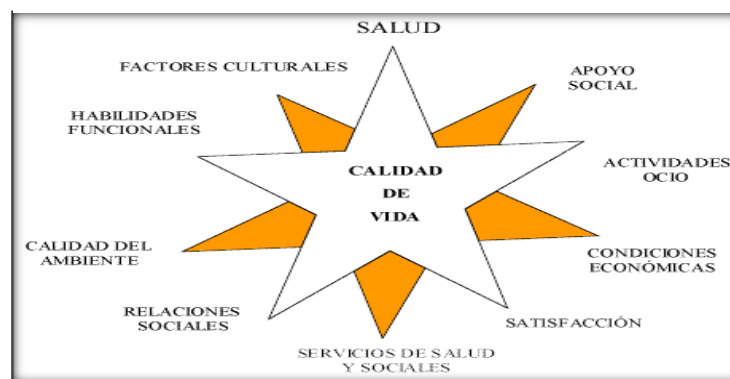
SALUD

FACTORES CULTURALES

APOYO SOCIAL

HABILIDADES FUNCIONALES

CALIDAD DE VIDA

ACTIVIDADES OCIO

CALIDAD DEL AMBIENTE

CONDICIONES ECONÓMICAS

RELACIONES SOCIALES

SATISFACCIÓN

SERVICIOS DE SALUD Y SOCIALES